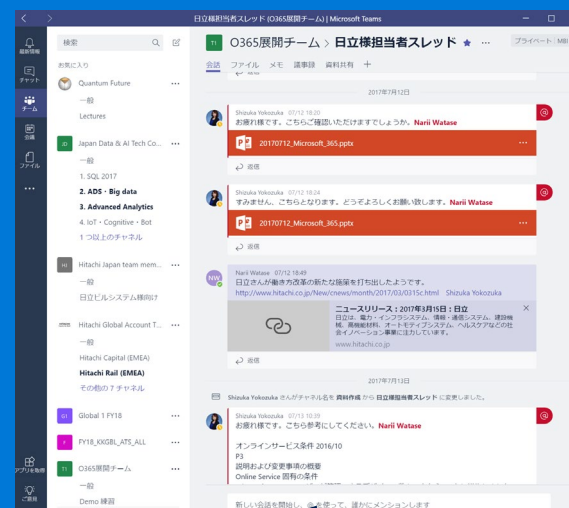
日立様担当者スレッド (O365展開チーム) | Microsoft Teams

最新情報
チャット
チーム
会議
ファイル
...
アプリを取得
ご意見

検索

お気に入り

Quantum Future
一般
Lectures

Japan Data & AI Tech Co...
一般
1. SQL 2017
2. ADS・Big data
3. Advanced Analytics
4. IoT・Cognitive・Bot
1 つ以上のチャネル

Hitachi Japan team mem...
一般
日立ビルシステム様向け

Hitachi Global Account T...
一般
Hitachi Capital (EMEA)
Hitachi Rail (EMEA)
その他の 7 チャネル

Global 1 FY18

FY18_KKGBL_ATS_ALL

O365展開チーム
一般
Demo 練習

O365展開チーム > 日立様担当者スレッド ★ ...
プライベート
会話 ファイル メモ 議事録 資料共有 +

2017年7月12日

Shizuka Yokozuka 07/12 18:20
お疲れ様です。こちらご確認いただけますでしょうか。Narii Watase
20170712_Microsoft_365.pptx
返信

Shizuka Yokozuka 07/12 18:24
すみません、こちらとなります。どうぞよろしくお願い致します。Narii Watase
20170712_Microsoft_365.pptx
返信

Narii Watase 07/12 18:49
日立さんが働き方改革の新たな施策を打ち出したようです。
http://www.hitachi.co.jp/New/cnews/month/2017/03/0315c.html Shizuka Yokozuka
ニュースリリース：2017年3月15日：日立
日立は、電力・インフラシステム、情報・通信システム、建設機械、高機能材料、オートモティブシステム、ヘルスケアなどの社会イノベーション事業に注力しています。
www.hitachi.co.jp
返信

2017年7月13日

Shizuka Yokozuka さんがチャネル名を 資料作成 から 日立様担当者スレッド に変更しました。

Shizuka Yokozuka 07/13 10:39
お疲れ様です。こちら参考にしてください。Narii Watase

オンラインサービス条件 2016/10
P3
説明および変更事項の概要
Online Service 固有の条件

新しい会話を開始し、@ を使って、誰かにメンションします